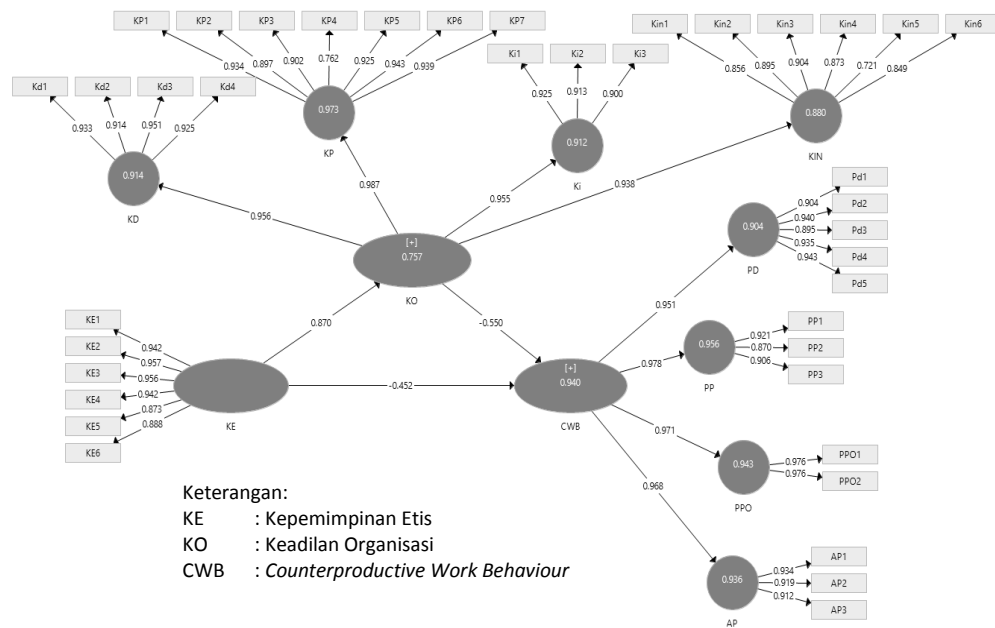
KP1 KP2 KP3 KP4 KP5 KP6 KP7

0.934 0.897 0.902 0.762 0.925 0.943 0.939

0.973

KP

Kin1 Kin2 Kin3 Kin4 Kin5 Kin6

0.856 0.895 0.904 0.873 0.721 0.849

0.880

KIN

Ki1 Ki2 Ki3

0.925 0.913 0.900

0.912

Ki

Kd1 Kd2 Kd3 Kd4

0.933 0.914 0.951 0.925

0.914

KD

0.987

0.955

0.938

0.956

[+]
0.757

KO

0.870

-0.550

KE1 KE2 KE3 KE4 KE5 KE6

0.942 0.957 0.956 0.942 0.873 0.888

KE

-0.452

[+]
0.940

CWB

0.951

0.904

PD

0.904 0.940 0.895 0.935 0.943

Pd1 Pd2 Pd3 Pd4 Pd5

0.978

0.956

PP

0.921 0.870 0.906

PP1 PP2 PP3

0.971

0.943

PPO

0.976 0.976

PPO1 PPO2

0.968

0.936

AP

0.934 0.919 0.912

AP1 AP2 AP3

Keterangan:
KE : Kepemimpinan Etis
KO : Keadilan Organisasi
CWB : *Counterproductive Work Behaviour*